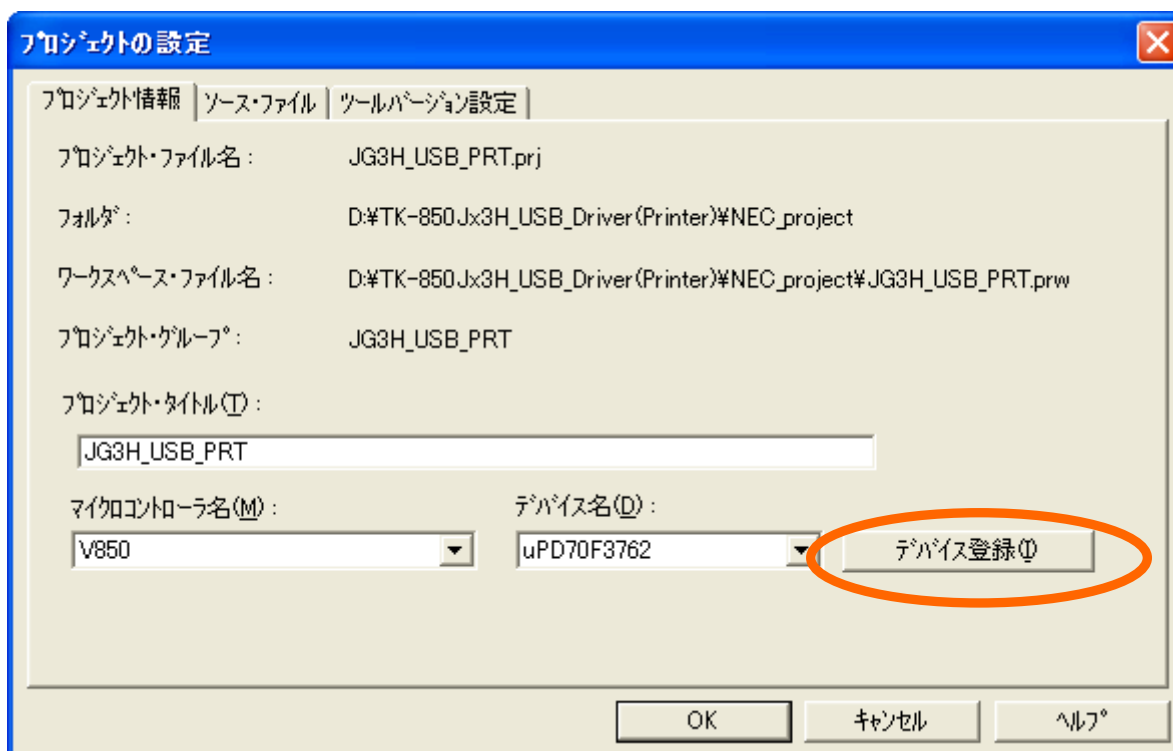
プロジェクトの設定

プロジェクト情報 | ソース・ファイル | ツールバージョン設定

プロジェクト・ファイル名： JG3H_USB_PRT.prj

フォルダ： D:¥TK-850Jx3H_USB_Driver(Printer)¥NEC_project

ワークスペース・ファイル名： D:¥TK-850Jx3H_USB_Driver(Printer)¥NEC_project¥JG3H_USB_PRT.prw

プロジェクト・グループ： JG3H_USB_PRT

プロジェクト・タイトル(T)：

JG3H_USB_PRT

マイクロコントローラ名(M)：

V850

デバイス名(D)：

uPD70F3762

デバイス登録(I)

OK

キャンセル

ヘルプ